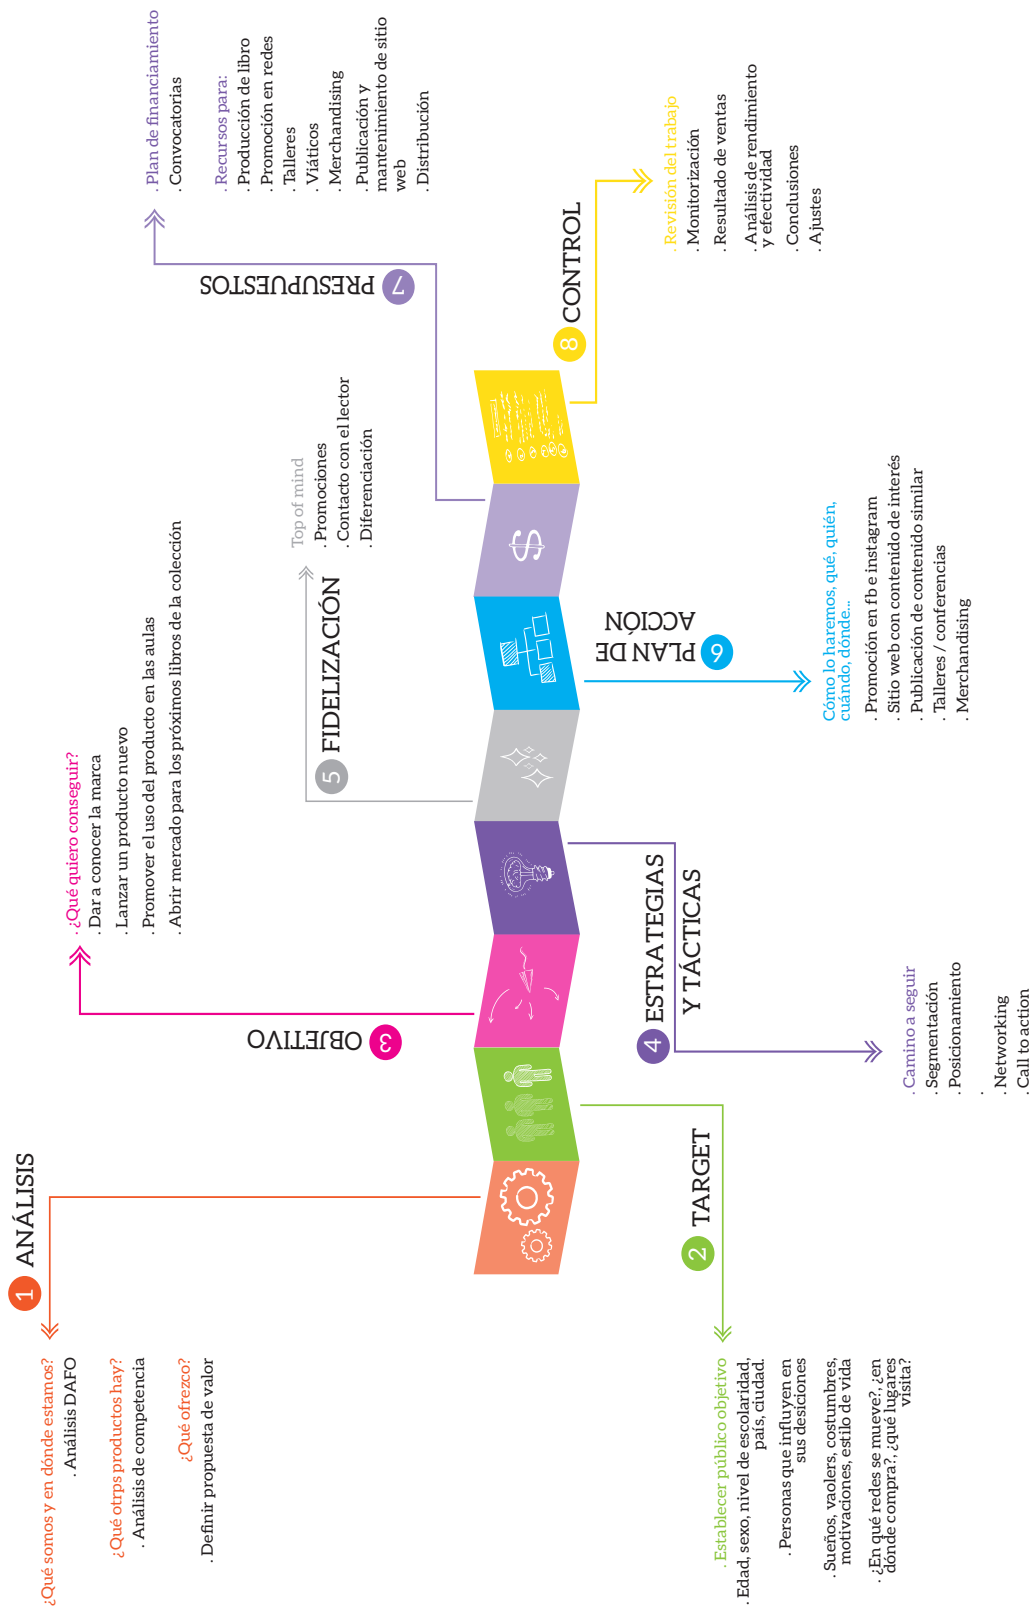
1 ANÁLISIS

¿Qué somos y en dónde estamos?
. Análisis DAFO

¿Qué otrps productos hay?
. Análisis de competencia

¿Qué ofrezco?
. Definir propuesta de valor

2 TARGET

. Establecer público objetivo
. Edad, sexo, nivel de escolaridad, país, ciudad.
. Personas que influyen en sus desiciones
. Sueños, vaolers, costumbres, motivaciones, estilo de vida
. ¿En qué redes se mueve?, ¿en dónde compra?, ¿qué lugares visita?

3 OBJETIVO

. ¿Qué quiero conseguir?
. Dar a conocer la marca
. Lanzar un producto nuevo
. Promover el uso del producto en las aulas
. Abrir mercado para los próximos libros de la colección

4 ESTRATEGIAS Y TÁCTICAS

. Camino a seguir
. Segmentación
. Posicionamiento
.
. Networking
. Call to action

5 FIDELIZACIÓN

Top of mind
. Promociones
. Contacto con el lector
. Diferenciación

6 PLAN DE ACCIÓN

Cómo lo haremos, qué, quién, cuándo, dónde...
. Promoción en fb e instagram
. Sitio web con contenido de interés
. Publicación de contenido similar
. Talleres / conferencias
. Merchandising

7 PRESUPUESTOS

. Plan de financiamiento
. Convocatorias

. Recursos para:
. Producción de libro
. Promoción en redes
. Talleres
. Viáticos
. Merchandising
. Publicación y mantenimiento de sitio web
. Distribución

8 CONTROL

. Revisión del trabajo
. Monitorización
. Resultado de ventas
. Análisis de rendimiento y efectividad
. Conclusiones
. Ajustes